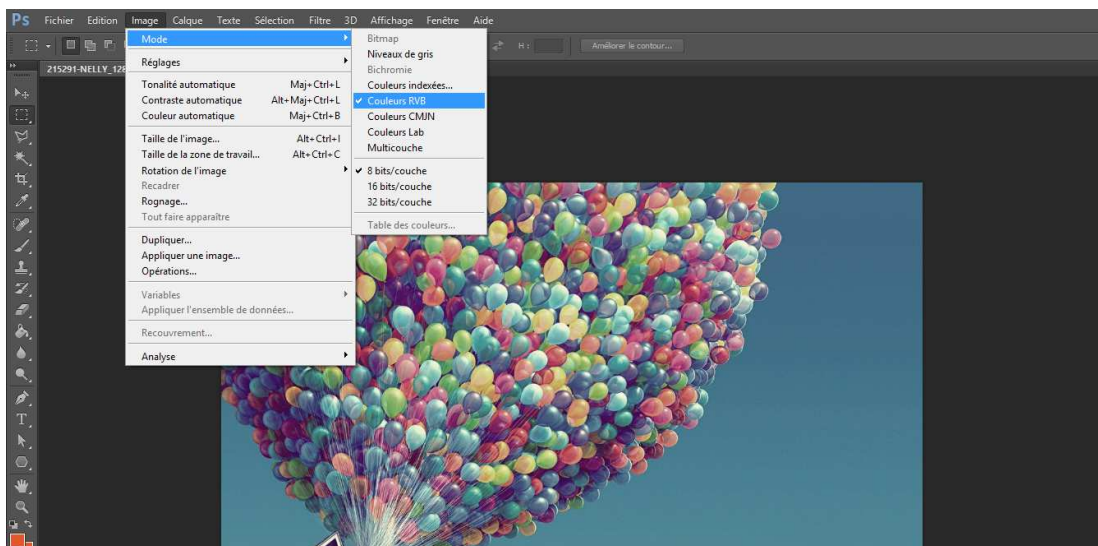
Ps Fichier Edition Image Calque Texte Sélection Filtre 3D Affichage Fenêtre Aide

H: Améliorer le contour...

215291-NELLY_128

Mode
Réglages
Tonalité automatique Maj+Ctrl+L
Contraste automatique Alt+Maj+Ctrl+L
Couleur automatique Maj+Ctrl+B
Taille de l'image... Alt+Ctrl+I
Taille de la zone de travail... Alt+Ctrl+C
Rotation de l'image
Recadrer
Rognage...
Tout faire apparaître
Dupliquer...
Appliquer une image...
Opérations...
Variables
Appliquer l'ensemble de données...
Recouvrement...
Analyse

Bitmap
Niveaux de gris
Bichromie
Couleurs indexées...
✔ Couleurs RVB
Couleurs CMJN
Couleurs Lab
Multicouche
✔ 8 bits/couche
16 bits/couche
32 bits/couche
Table des couleurs...